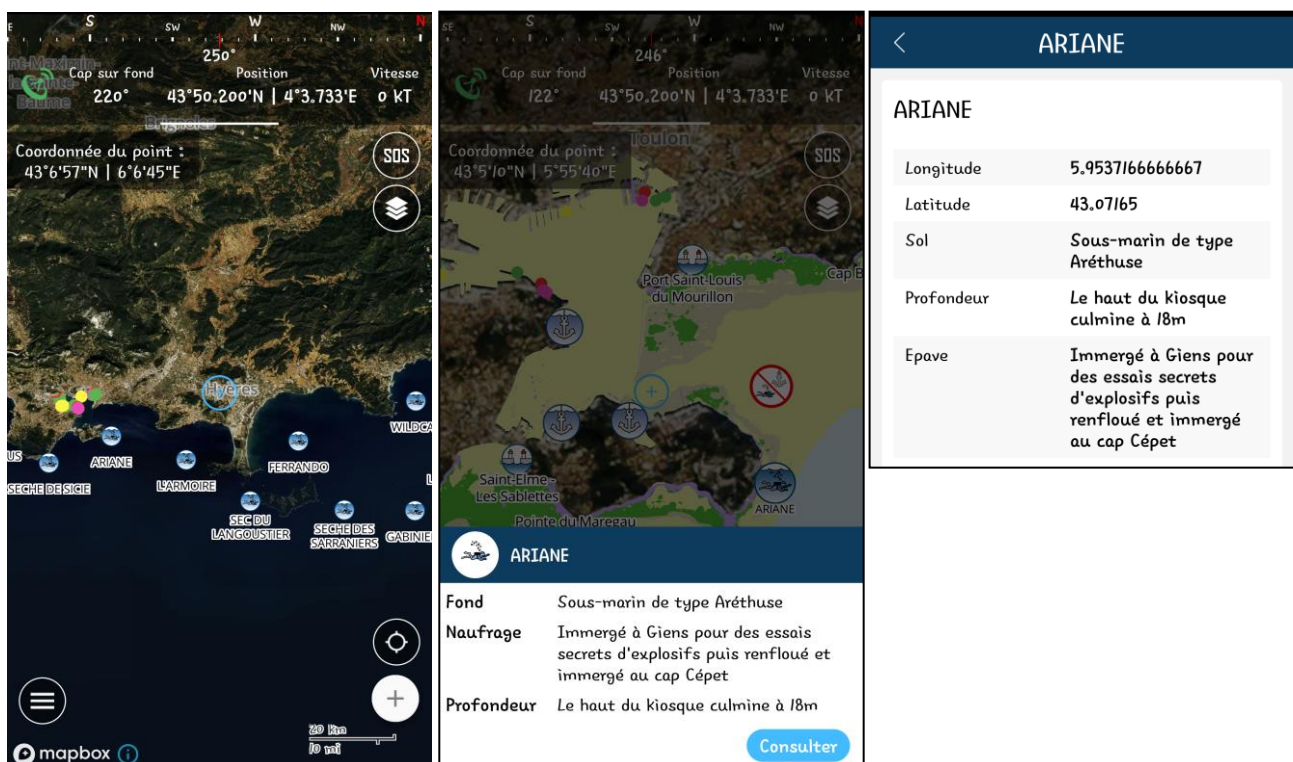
S SW W NW N
250°
Cap sur fond 220°
Position 43°50.200'N | 4°3.733'E
Vitesse 0 KT
Brignoles
Coordonnée du point :
43°6'57"N | 6°6'45"E
SOS
Hyères
WILDCA
ARIANE
SECHE DE SICIE
L'ARMOIRE
FERRANDO
SEC DU LANGOUSTIER
SECHE DES SARRANIERS
CABINE
20 km
10 mi
mapbox

E S SW W NW N
246°
Cap sur fond 122°
Position 43°50.200'N | 4°3.733'E
Vitesse 0 KT
Toulon
Coordonnée du point :
43°5'10"N | 5°55'40"E
SOS
Port Saint-Louis du Mourillon
Cap B
Saint-Elme - Les Sablettes
Pointe du Mareau
ARIANE
ARIANE
Fond Sous-marin de type Aréthuse
Naufrage Immergé à Giens pour des essais secrets d'explosifs puis renfloué et immergé au cap Cépet
Profondeur Le haut du kiosque culmine à 18m
Consulter

ARIANE
ARIANE

| | |
|---|---|
| Longitude | 5.9537166666667 |
| Latitude | 43.07165 |
| Sol | Sous-marin de type Aréthuse |
| Profondeur | Le haut du kiosque culmine à 18m |
| Epave | Immergé à Giens pour des essais secrets d'explosifs puis renfloué et immergé au cap Cépet |